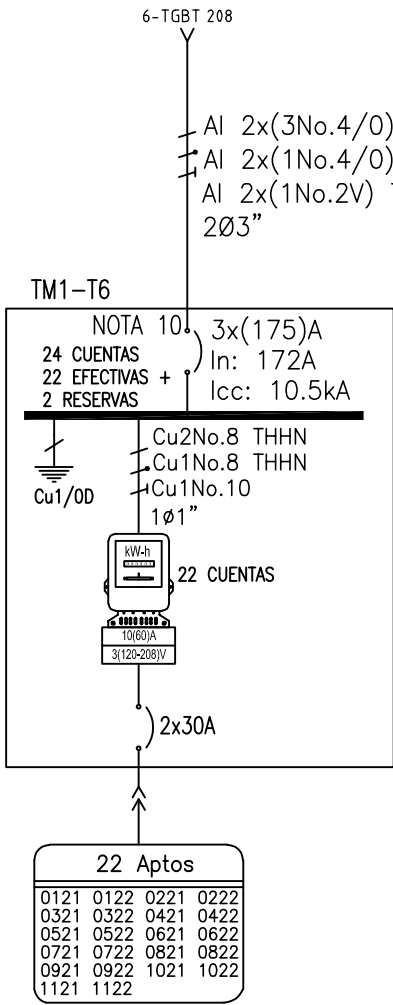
6-TGBT 208

Al 2x(3No.4/0)
Al 2x(1No.4/0)
Al 2x(1No.2V)
2Ø3"

TM1-T6

NOTA 10

24 CUENTAS
22 EFECTIVAS +
2 RESERVAS

3x(175)A
In: 172A
Icc: 10.5kA

Cu2No.8 THHN
Cu1No.8 THHN
Cu1No.10
1Ø1"

Cu1/0D

kW-h

22 CUENTAS

10(60)A
3(120-208)V

2x30A

22 Aptos

| 0121 | 0122 | 0221 | 0222 |
|---|---|---|---|
| 0321 | 0322 | 0421 | 0422 |
| 0521 | 0522 | 0621 | 0622 |
| 0721 | 0722 | 0821 | 0822 |
| 0921 | 0922 | 1021 | 1022 |
| 1121 | 1122 | | |